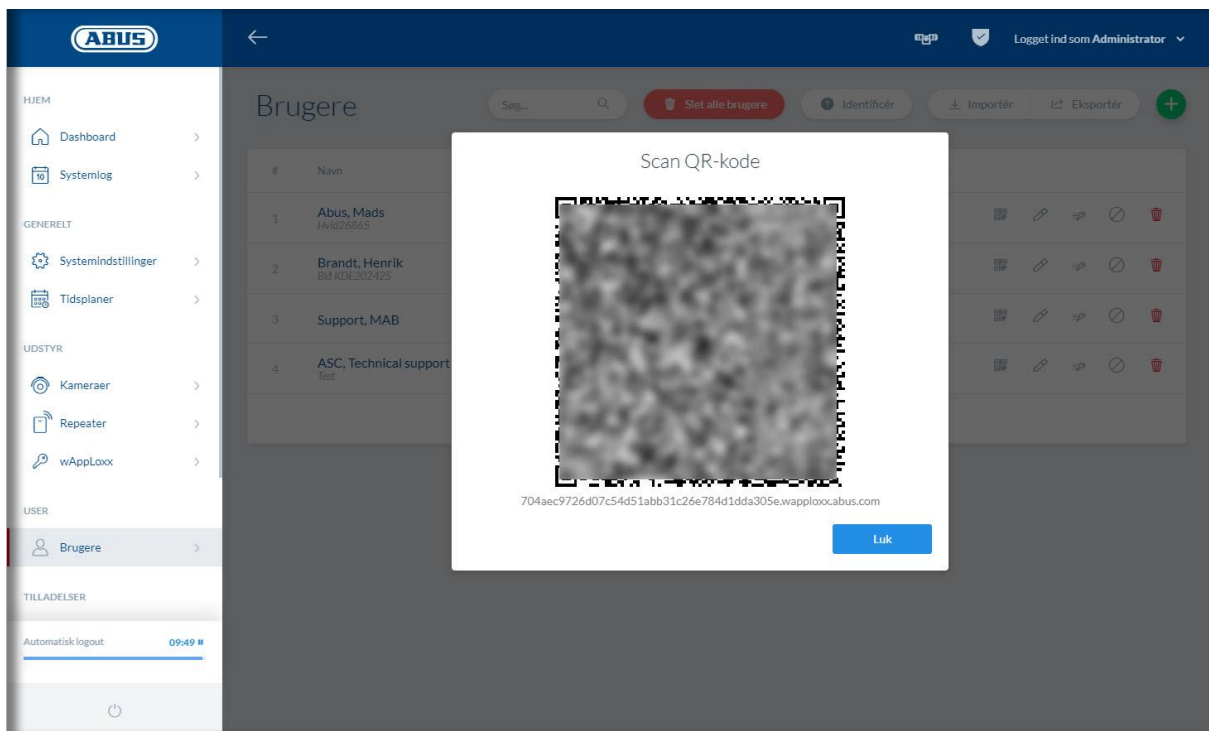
ABUS

Logget ind som Administrator

HJEM
Dashboard
10 Systemlog

GENERELT
Systemindstillinger
Tidsplaner

UDSTYR
Kameraer
Repeater
wAppLoxx

USER
Brugere

TILLADELSER

Automatisk logout 09:49

Brugere

Søg...
Slet alle brugere
Identificér
Importér
Eksportér

| # | Navn |
|---|---|
| 1 | Abus, Mads Hvid26865 |
| 2 | Brandt, Henrik Bld KDE202425 |
| 3 | Support, MAB |
| 4 | ASC, Technical support Test |

Scan QR-kode

704aec9726d07c54d51abb31c26e784d1dda305e.wapploxx.abus.com

Luk